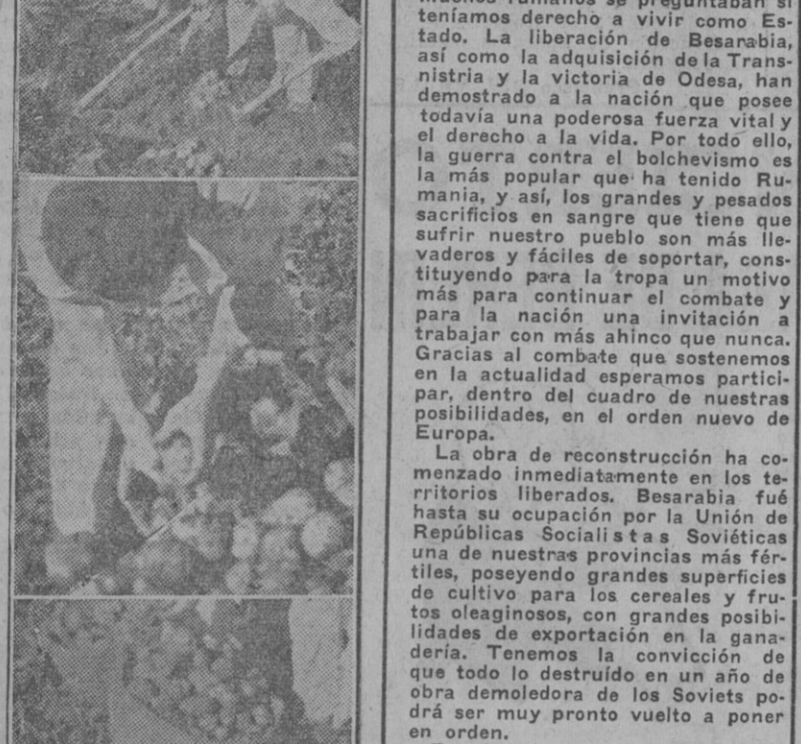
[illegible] rumanos se preguntaban si teníamos derecho a vivir como Estado. La liberación de Besarabia, así como la adquisición de la Transnistria y la victoria de Odesa, han demostrado a la nación que posee todavía una poderosa fuerza vital y el derecho a la vida. Por todo ello, la guerra contra el bolchevismo es la más popular que ha tenido Rumania, y así, los grandes y pesados sacrificios en sangre que tiene que sufrir nuestro pueblo son más llevaderos y fáciles de soportar, constituyendo para la tropa un motivo más para continuar el combate y para la nación una invitación a trabajar con más ahinco que nunca. Gracias al combate que sostenemos en la actualidad esperamos participar, dentro del cuadro de nuestras posibilidades, en el orden nuevo de Europa.

La obra de reconstrucción ha comenzado inmediatamente en los territorios liberados. Besarabia fué hasta su ocupación por la Unión de Repúblicas Socialistas Soviéticas una de nuestras provincias más fértiles, poseyendo grandes superficies de cultivo para los cereales y frutos oleaginosos, con grandes posibilidades de exportación en la ganadería. Tenemos la convicción de que todo lo destruído en un año de obra demoledora de los Soviets podrá ser muy pronto vuelto a poner en orden.